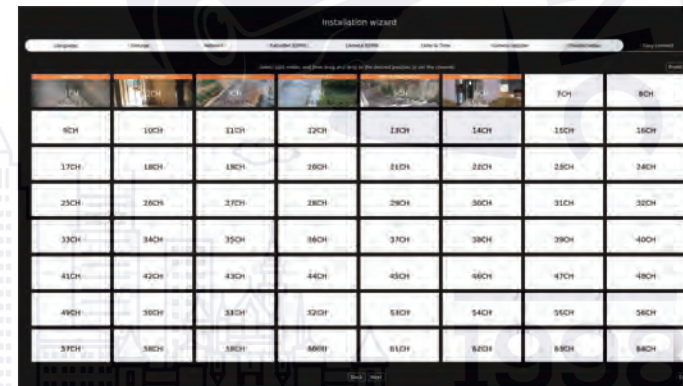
Installation wizard

Language | Storage | Network | Cascaded (DHR) | Camera (DHR) | Date & Time | Camera register | Channel setup | Easy connect

Select IPC order, and then drag and drop to the desired position in the channels

Reset

| 1CH | 2CH | 3CH | 4CH | 5CH | 6CH | 7CH | 8CH |
|---|---|---|---|---|---|---|---|
| 9CH | 10CH | 11CH | 12CH | 13CH | 14CH | 15CH | 16CH |
| 17CH | 18CH | 19CH | 20CH | 21CH | 22CH | 23CH | 24CH |
| 25CH | 26CH | 27CH | 28CH | 29CH | 30CH | 31CH | 32CH |
| 33CH | 34CH | 35CH | 36CH | 37CH | 38CH | 39CH | 40CH |
| 41CH | 42CH | 43CH | 44CH | 45CH | 46CH | 47CH | 48CH |
| 49CH | 50CH | 51CH | 52CH | 53CH | 54CH | 55CH | 56CH |
| 57CH | 58CH | 59CH | 60CH | 61CH | 62CH | 63CH | 64CH |

Back | Next